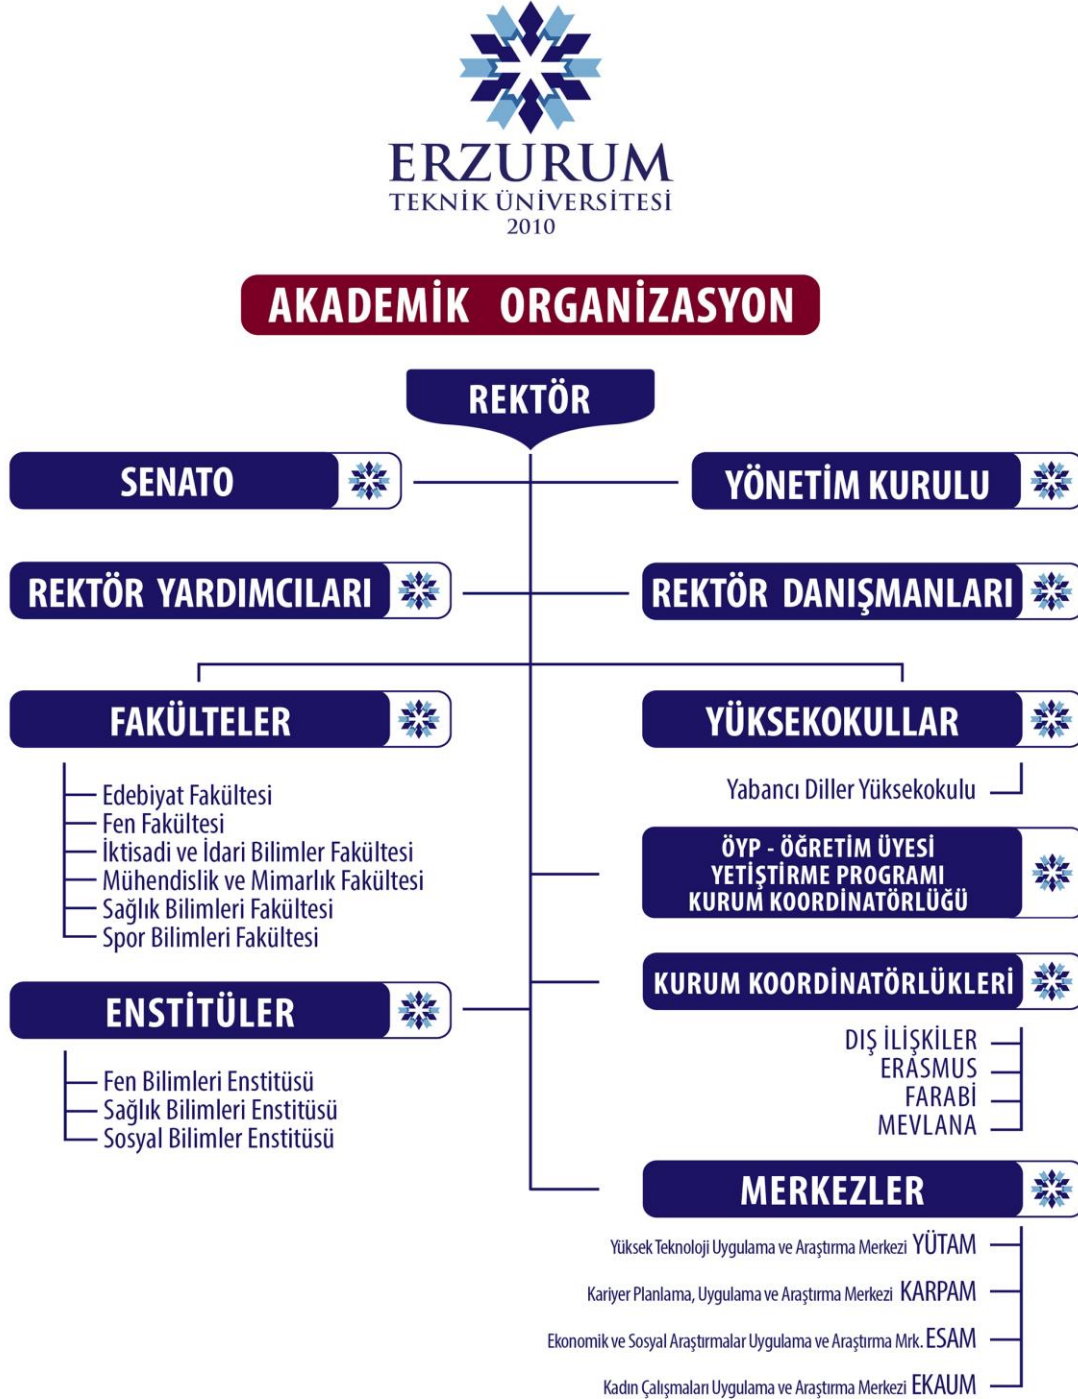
ERZURUM
TEKNİK ÜNİVERSİTESİ
2010

AKADEMİK ORGANİZASYON

REKTÖR

SENATO

YÖNETİM KURULU

REKTÖR YARDIMCILARI

REKTÖR DANIŞMANLARI

FAKÜLTELER

Edebiyat Fakültesi
Fen Fakültesi
İktisadi ve İdari Bilimler Fakültesi
Mühendislik ve Mimarlık Fakültesi
Sağlık Bilimleri Fakültesi
Spor Bilimleri Fakültesi

ENSTİTÜLER

Fen Bilimleri Enstitüsü
Sağlık Bilimleri Enstitüsü
Sosyal Bilimler Enstitüsü

YÜKSEKOKULLAR

Yabancı Diller Yüksekokulu

ÖYP - ÖĞRETİM ÜYESİ YETİŞTİRME PROGRAMI KURUM KOORDİNATÖRLÜĞÜ

KURUM KOORDİNATÖRLÜKLERİ

DIŞ İLİŞKİLER
ERASMUS
FARABİ
MEVLANA

MERKEZLER

Yüksek Teknoloji Uygulama ve Araştırma Merkezi YÜTAM
Kariyer Planlama, Uygulama ve Araştırma Merkezi KARPAM
Ekonomik ve Sosyal Araştırmalar Uygulama ve Araştırma Mrk. ESAM
Kadın Çalışmaları Uygulama ve Araştırma Merkezi EKAUM